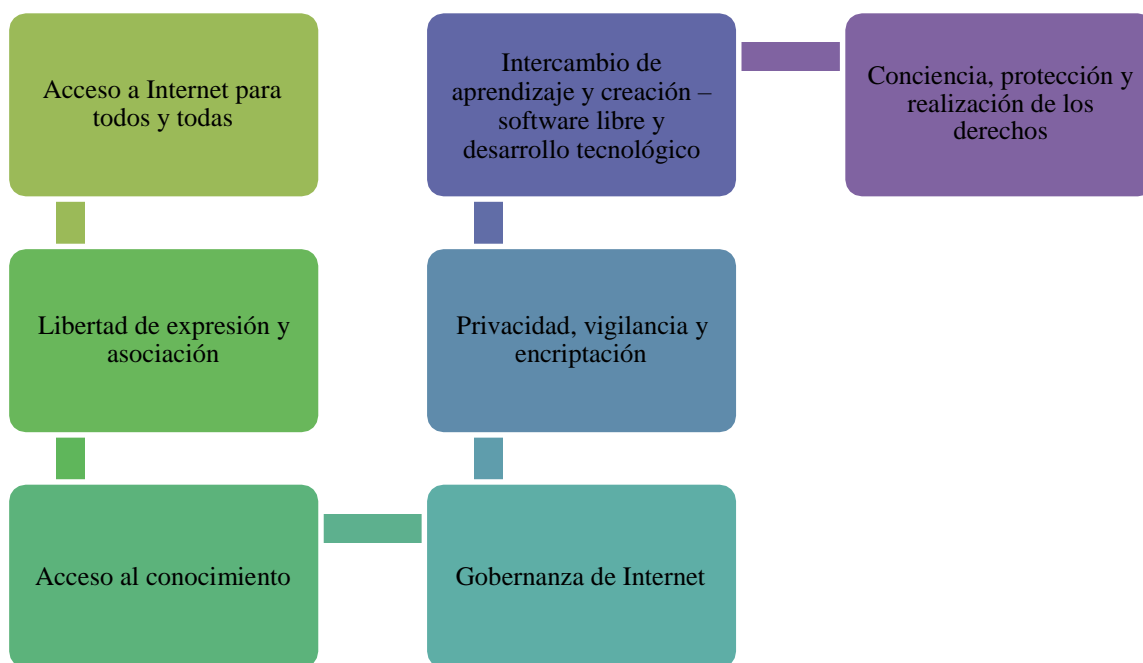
Acceso a Internet para todos y todas

Libertad de expresión y asociación

Acceso al conocimiento

Gobernanza de Internet

Privacidad, vigilancia y encriptación

Intercambio de aprendizaje y creación – software libre y desarrollo tecnológico

Conciencia, protección y realización de los derechos